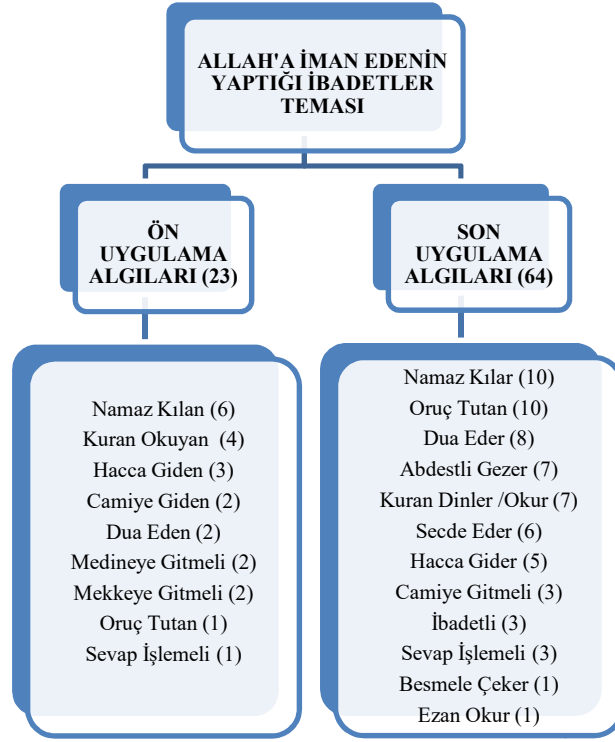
ALLAH'A İMAN EDENİN YAPTIĞI İBADETLER TEMASI

ÖN UYGULAMA ALGILARI (23)

Namaz Kılan (6)
Kuran Okuyan (4)
Hacca Giden (3)
Camiye Giden (2)
Dua Eden (2)
Medineye Gitmeli (2)
Mekkeye Gitmeli (2)
Oruç Tutan (1)
Sevap İşlemeli (1)

SON UYGULAMA ALGILARI (64)

Namaz Kılar (10)
Oruç Tutan (10)
Dua Eder (8)
Abdestli Gezer (7)
Kuran Dinler /Okur (7)
Secde Eder (6)
Hacca Gider (5)
Camiye Gitmeli (3)
İbadetli (3)
Sevap İşlemeli (3)
Besmele Çeker (1)
Ezan Okur (1)